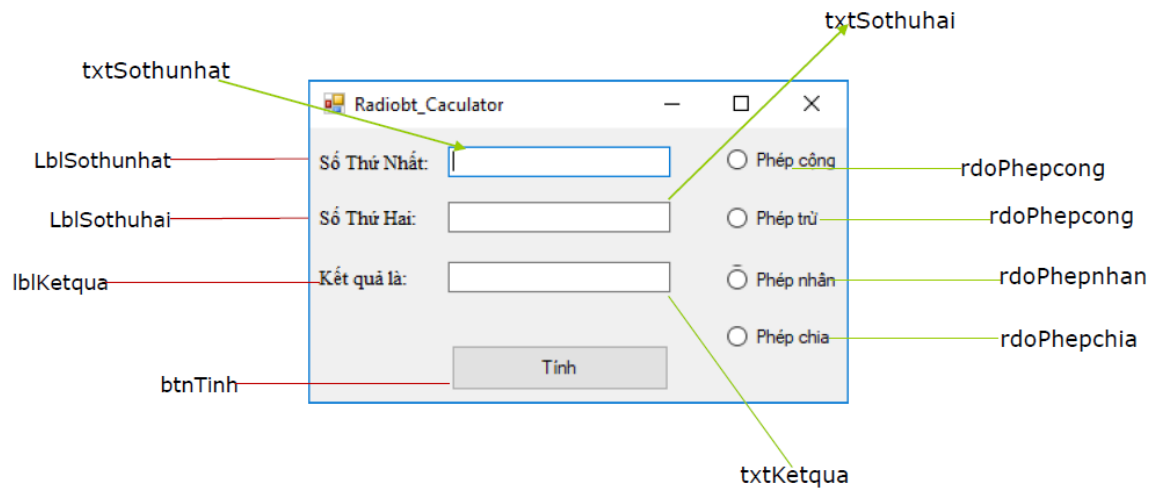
txtSothuhai

txtSothunhat

Radiobt_Caculator

LblSothunhat

Số Thứ Nhất:

Phép công

rdoPhepcong

LblSothuhai

Số Thứ Hai:

Phép trừ

rdoPhepcong

lblKetqua

Kết quả là:

Phép nhân

rdoPhepnhan

Phép chia

rdoPhepchia

btnTinh

Tính

txtKetqua